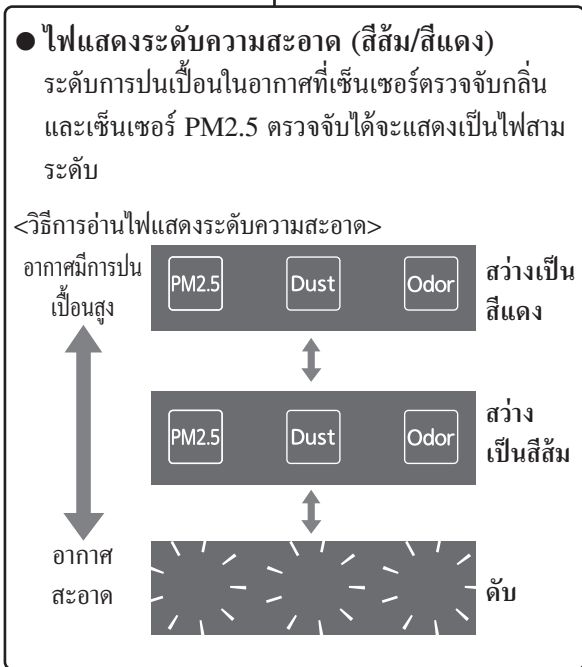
● ไฟแสดงระดับความสะอาด (สีส้ม/สีแดง)
ระดับการปนเปื้อนในอากาศที่เซ็นเซอร์ตรวจจับกลิ่นและเซ็นเซอร์ PM2.5 ตรวจจับได้จะแสดงเป็นไฟสามระดับ

<วิธีการอ่านไฟแสดงระดับความสะอาด>

อากาศมีการปนเปื้อนสูง

PM2.5 Dust Odor สว่างเป็นสีแดง

PM2.5 Dust Odor สว่างเป็นสีส้ม

อากาศสะอาด

ดับ